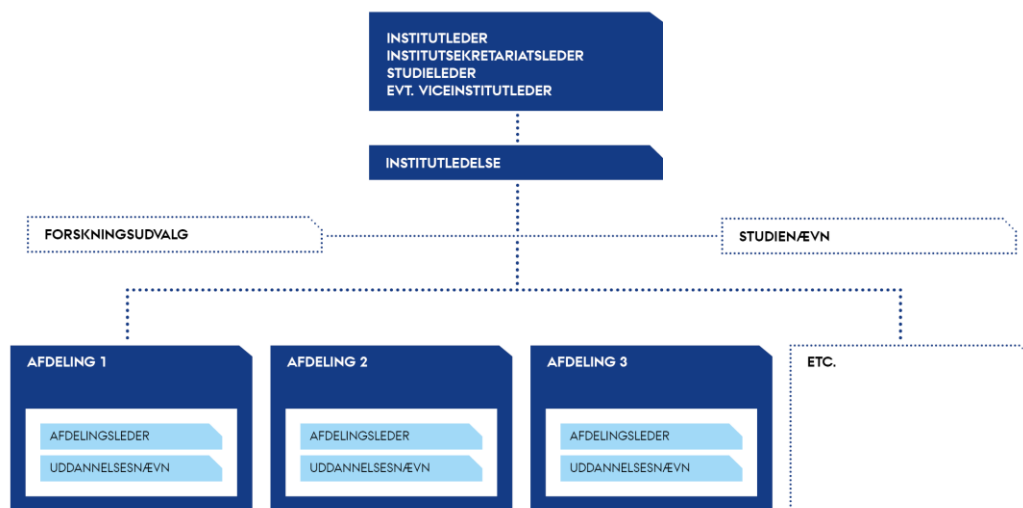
INSTITUTLEDER
INSTITUTSEKRETARIATSLEDER
STUDIELEDER
EVT. VICEINSTITUTLEDER

INSTITUTLEDELSE

FORSKNINGSUDVALG

STUDIENÆVN

AFDELING 1

AFDELINGSLEDER

UDDANNELSESNÆVN

AFDELING 2

AFDELINGSLEDER

UDDANNELSESNÆVN

AFDELING 3

AFDELINGSLEDER

UDDANNELSESNÆVN

ETC.